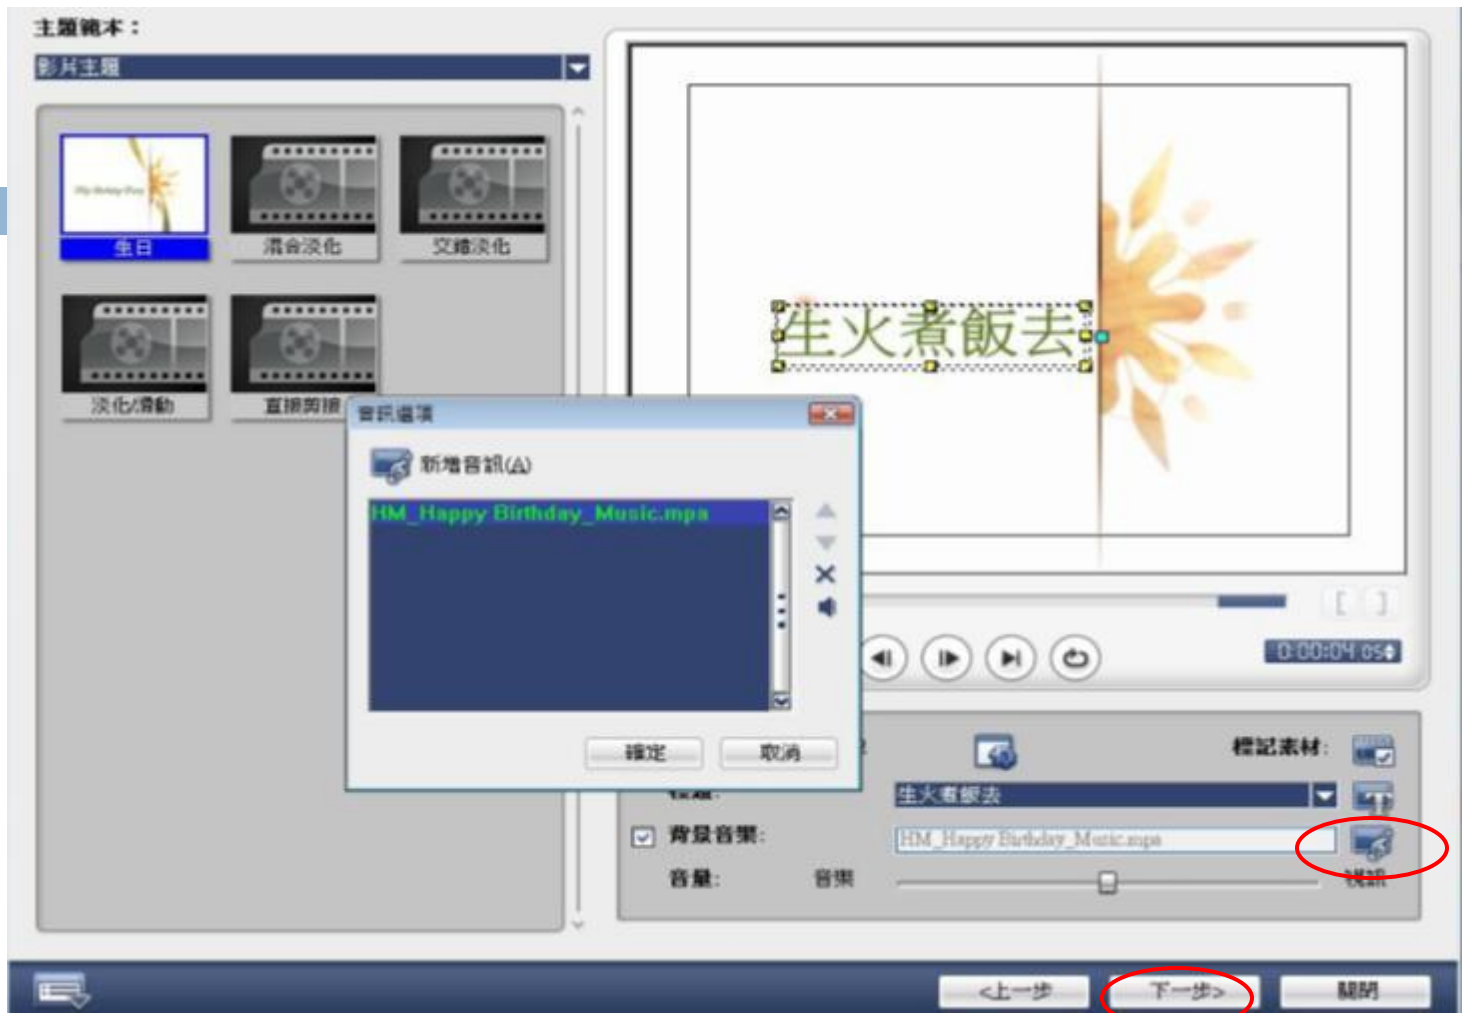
主題範本：

影片主題

生日

混合淡化

交錯淡化

淡化/滑動

直接剪接

音訊選項

新增音訊(A)

HM_Happy Birthday_Music.mpa

確定

取消

生火煮飯去

0:00:04:05

標記素材:

標題:

生火煮飯去

背景音樂:

HM_Happy Birthday_Music.mpa

音量:

音樂

視訊

<上一步

下一步>

關閉